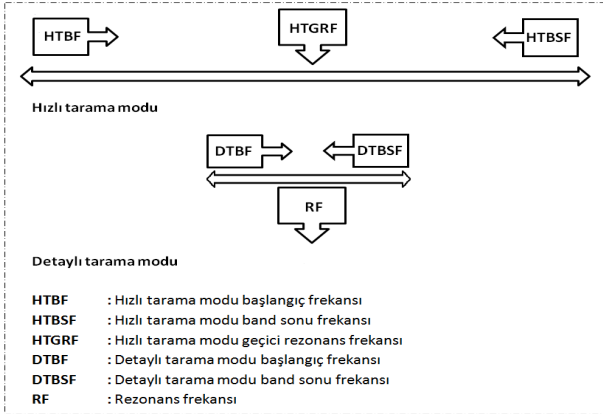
HTBF

HTGRF

HTBSF

Hızlı tarama modu

DTBF

DTBSF

RF

Detaylı tarama modu

**HTBF** : Hızlı tarama modu başlangıç frekansı
**HTBSF** : Hızlı tarama modu band sonu frekansı
**HTGRF** : Hızlı tarama modu geçici rezonans frekansı
**DTBF** : Detaylı tarama modu başlangıç frekansı
**DTBSF** : Detaylı tarama modu band sonu frekansı
**RF** : Rezonans frekansı